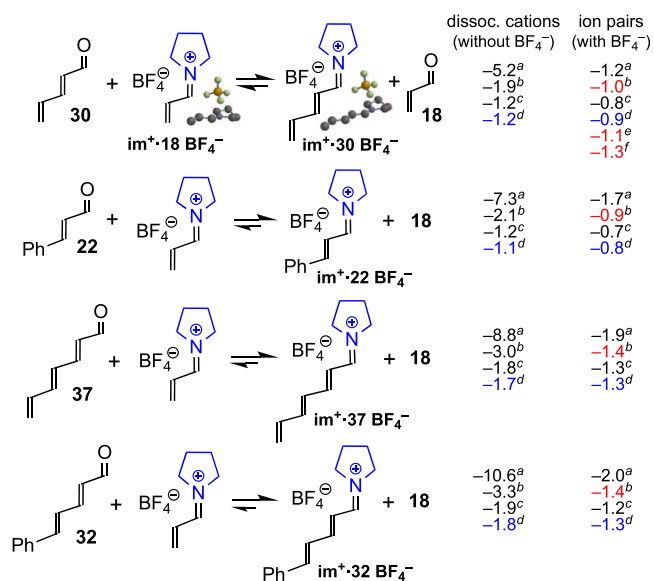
dissoc. cations (without $BF_4^-$)

ion pairs (with $BF_4^-$)

**30** + $BF_4^-$ $N^+$ **im$^+$·18 $BF_4^-$** ⇌ $BF_4^-$ $N^+$ **im$^+$·30 $BF_4^-$** + **18**

| dissoc. cations (without $BF_4^-$) | ion pairs (with $BF_4^-$) |
|---|---|
| $-5.2^a$ | $-1.2^a$ |
| $-1.9^b$ | $-1.0^b$ |
| $-1.2^c$ | $-0.8^c$ |
| $-1.2^d$ | $-0.9^d$ |
| | $-1.1^e$ |
| | $-1.3^f$ |

Ph **22** + $BF_4^-$ $N^+$ ⇌ $BF_4^-$ $N^+$ Ph **im$^+$·22 $BF_4^-$** + **18**

| dissoc. cations (without $BF_4^-$) | ion pairs (with $BF_4^-$) |
|---|---|
| $-7.3^a$ | $-1.7^a$ |
| $-2.1^b$ | $-0.9^b$ |
| $-1.2^c$ | $-0.7^c$ |
| $-1.1^d$ | $-0.8^d$ |

**37** + $BF_4^-$ $N^+$ ⇌ $BF_4^-$ $N^+$ **im$^+$·37 $BF_4^-$** + **18**

| dissoc. cations (without $BF_4^-$) | ion pairs (with $BF_4^-$) |
|---|---|
| $-8.8^a$ | $-1.9^a$ |
| $-3.0^b$ | $-1.4^b$ |
| $-1.8^c$ | $-1.3^c$ |
| $-1.7^d$ | $-1.3^d$ |

Ph **32** + $BF_4^-$ $N^+$ ⇌ $BF_4^-$ $N^+$ Ph **im$^+$·32 $BF_4^-$** + **18**

| dissoc. cations (without $BF_4^-$) | ion pairs (with $BF_4^-$) |
|---|---|
| $-10.6^a$ | $-2.0^a$ |
| $-3.3^b$ | $-1.4^b$ |
| $-1.9^c$ | $-1.2^c$ |
| $-1.8^d$ | $-1.3^d$ |